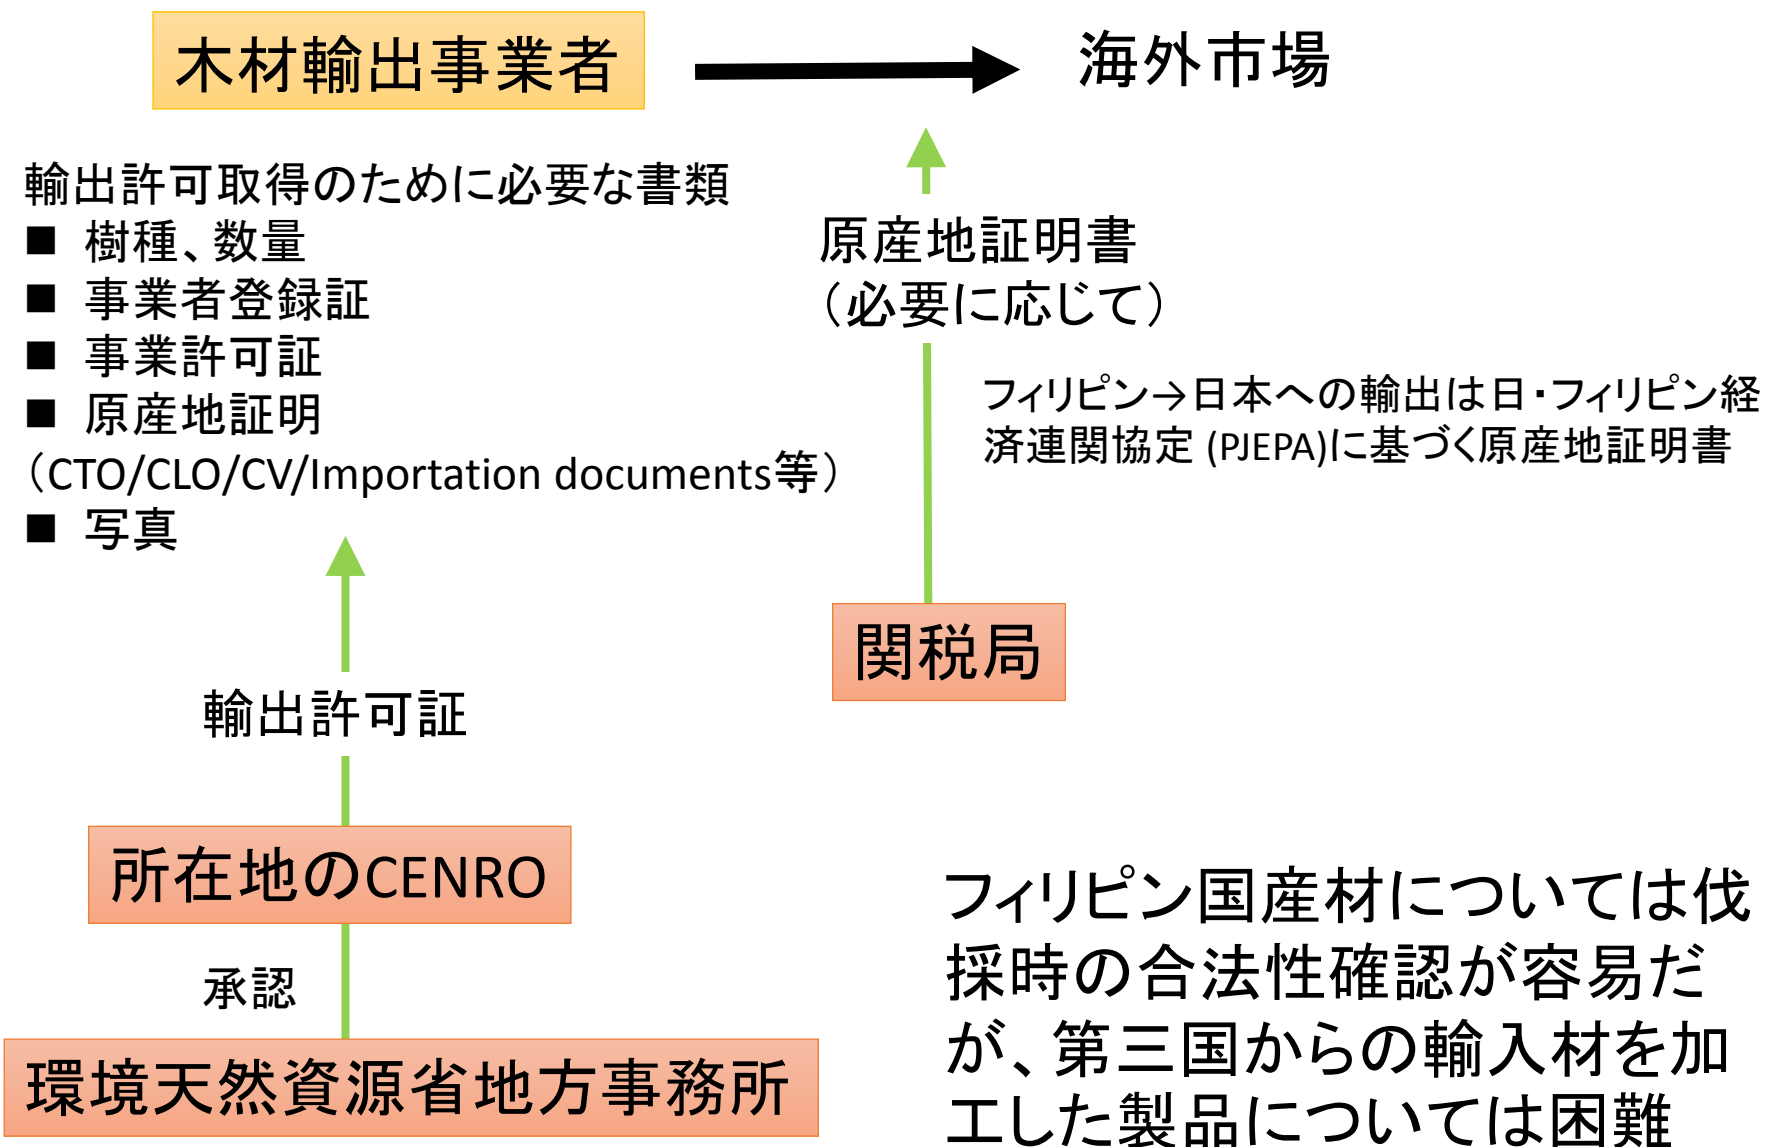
木材輸出事業者

海外市場

輸出許可取得のために必要な書類
■ 樹種、数量
■ 事業者登録証
■ 事業許可証
■ 原産地証明
（CTO/CLO/CV/Importation documents等）
■ 写真

原産地証明書
（必要に応じて）

フィリピン→日本への輸出は日・フィリピン経済連関協定 (PJEPA)に基づく原産地証明書

関税局

輸出許可証

所在地のCENRO

承認

環境天然資源省地方事務所

フィリピン国産材については伐採時の合法性確認が容易だが、第三国からの輸入材を加工した製品については困難